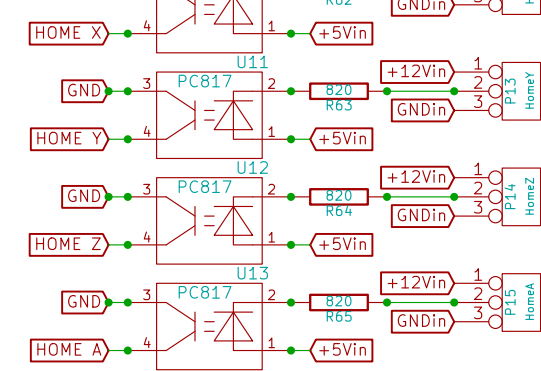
R62
GNDin
HOME X
4
1
+5Vin
U11
PC817
GND
3
2
820
+12Vin
1
2
R63
P13
HomeY
GNDin
3
HOME Y
4
1
+5Vin
U12
PC817
GND
3
2
820
+12Vin
1
2
R64
P14
HomeZ
GNDin
3
HOME Z
4
1
+5Vin
U13
PC817
GND
3
2
820
+12Vin
1
2
R65
P15
HomeA
GNDin
3
HOME A
4
1
+5Vin